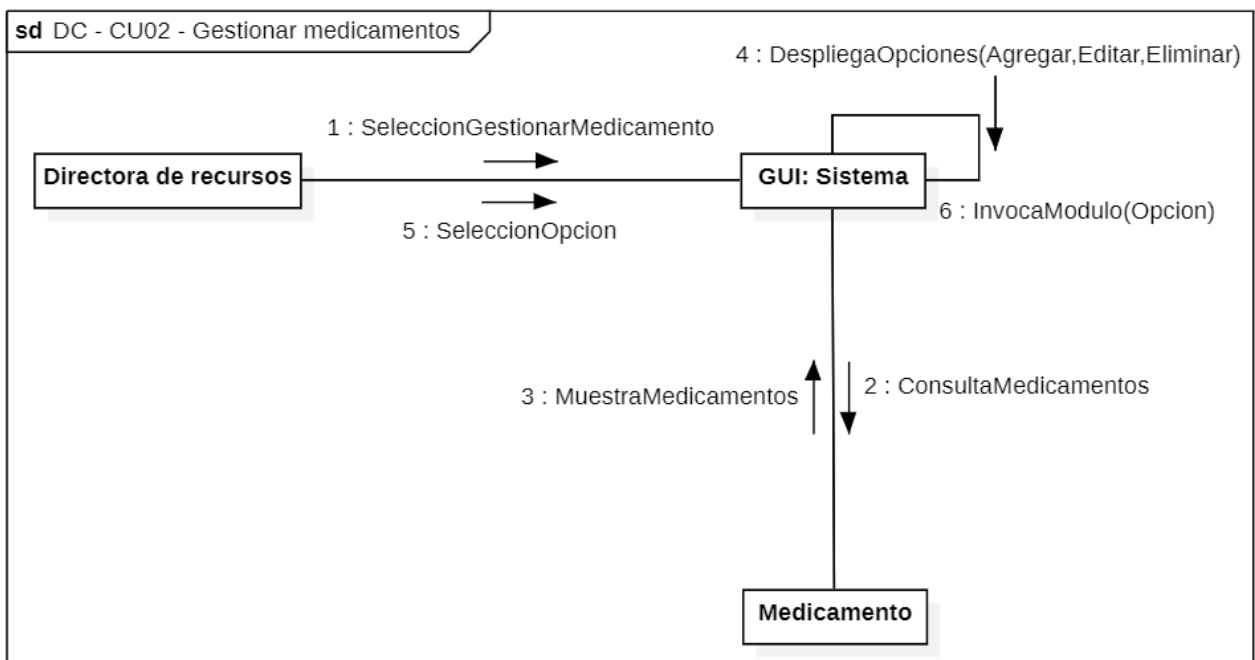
sd DC - CU02 - Gestionar medicamentos

4 : DespliegaOpciones(Agregar,Editar,Eliminar)

1 : SeleccionGestionarMedicamento

Directora de recursos

GUI: Sistema

6 : InvocaModulo(Opcion)

5 : SeleccionOpcion

3 : MuestraMedicamentos

2 : ConsultaMedicamentos

Medicamento